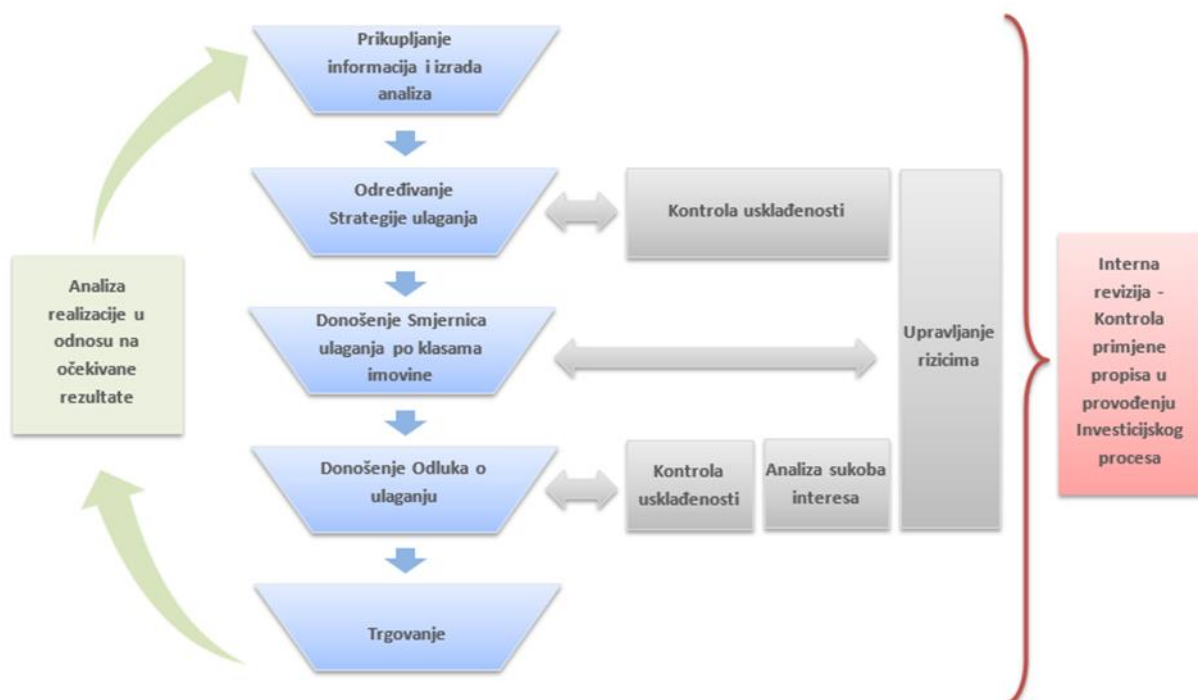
Prikupljanje informacija i izrada analiza

Određivanje Strategije ulaganja

Kontrola usklađenosti

Donošenje Smjernica ulaganja po klasama imovine

Upravljanje rizicima

Donošenje Odluka o ulaganju

Kontrola usklađenosti

Analiza sukoba interesa

Trgovanje

Analiza realizacije u odnosu na očekivane rezultate

Interna revizija - Kontrola primjene propisa u provođenju Investicijskog procesa